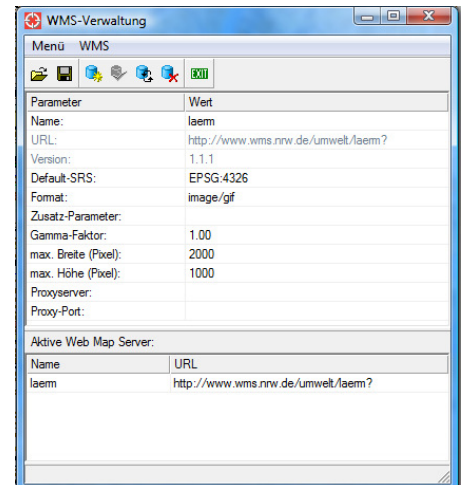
WMS-Verwaltung

Menü WMS

EXIT

| Parameter | Wert |
|---|---|
| Name: | laerm |
| URL: | http://www.wms.nrw.de/umwelt/laerm? |
| Version: | 1.1.1 |
| Default-SRS: | EPSG:4326 |
| Format: | image/gif |
| Zusatz-Parameter: | |
| Gamma-Faktor: | 1.00 |
| max. Breite (Pixel): | 2000 |
| max. Höhe (Pixel): | 1000 |
| Proxyserver: | |
| Proxy-Port: | |

Aktive Web Map Server:

| Name | URL |
|---|---|
| laerm | http://www.wms.nrw.de/umwelt/laerm? |